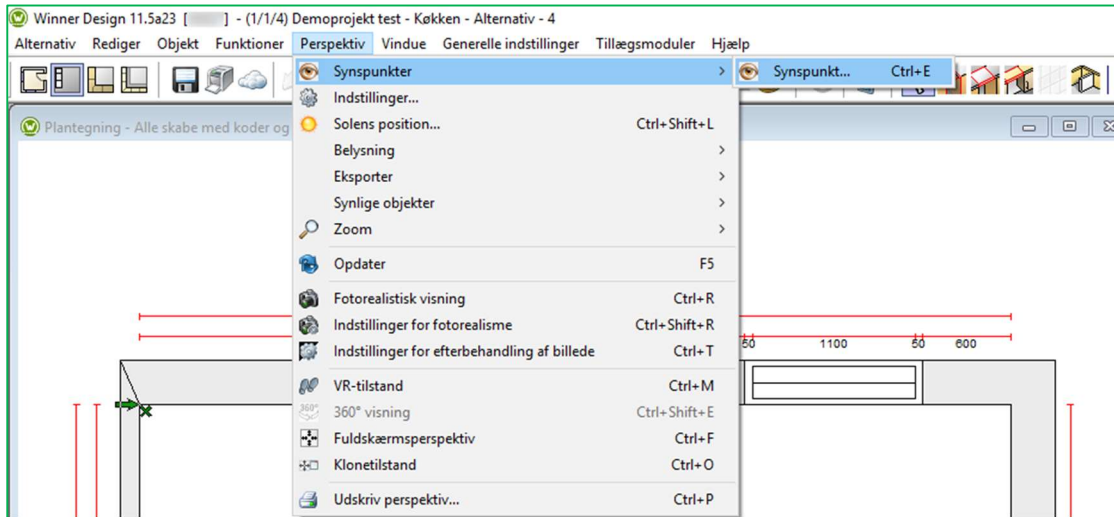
Winner Design 11.5a23 [ ] - (1/1/4) Demoprojekt test - Køkken - Alternativ - 4

Alternativ Rediger Objekt Funktioner Perspektiv Vindue Generelle indstillinger Tillægsmoduler Hjælp

Plantegning - Alle skabe med koder og

Synspunkter >
Indstillinger...
Solens position... Ctrl+Shift+L
Belysning >
Eksporter >
Synlige objekter >
Zoom >
Opdater F5
Fotorealistisk visning Ctrl+R
Indstillinger for fotorealisme Ctrl+Shift+R
Indstillinger for efterbehandling af billede Ctrl+T
VR-tilstand Ctrl+M
360° visning Ctrl+Shift+E
Fuldskærmsperspektiv Ctrl+F
Klonetilstand Ctrl+O
Udskriv perspektiv... Ctrl+P

Synspunkt... Ctrl+E

50 1100 50 600